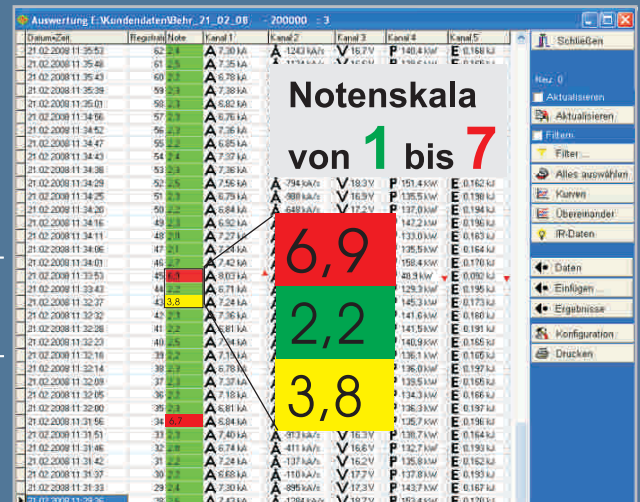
Auswertung F:\Kundendaten\Behr_21_02_08 - 200000 - 3

| Datum+Zeit | Registrat | Note | Kanal 1 | Kanal 2 | Kanal 3 | Kanal 4 | Kanal 5 |
|---|---|---|---|---|---|---|---|
| 21.02.2008 11:35:53 | 62 | 2,4 | 7,30 kA | -1243 kA/s | 16,7 V | 140,4 kW | 0,168 kJ |
| 21.02.2008 11:35:48 | 61 | 2,5 | 7,34 kA | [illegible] | 16,6 V | 138,6 kW | 0,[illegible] kJ |
| 21.02.2008 11:35:43 | 60 | 2,3 | 6,78 kA | | | | |
| 21.02.2008 11:35:39 | 59 | 2,3 | 7,38 kA | | | | |
| 21.02.2008 11:35:01 | 58 | 2,3 | 6,82 kA | | | | |
| 21.02.2008 11:34:56 | 57 | 2,3 | 6,76 kA | | | | |
| 21.02.2008 11:34:52 | 56 | 2,3 | 7,36 kA | | | | |
| 21.02.2008 11:34:47 | 55 | 2,2 | 6,85 kA | | | | |
| 21.02.2008 11:34:43 | 54 | 2,4 | 7,37 kA | | | | |
| 21.02.2008 11:34:38 | 53 | 2,3 | 6,84 kA | | | | |
| 21.02.2008 11:34:29 | 52 | 2,5 | 7,56 kA | -794 kA/s | 18,3 V | 151,4 kW | 0,162 kJ |
| 21.02.2008 11:34:25 | 51 | 2,3 | 6,79 kA | -988 kA/s | 16,9 V | 135,5 kW | 0,198 kJ |
| 21.02.2008 11:34:20 | 50 | 2,2 | 6,84 kA | -649 kA/s | 17,2 V | 137,0 kW | 0,194 kJ |
| 21.02.2008 11:34:16 | 49 | 2,3 | 6,92 kA | | | 147,2 kW | 0,156 kJ |
| 21.02.2008 11:34:11 | 48 | 2,8 | 7,27 kA | | | 133,0 kW | 0,163 kJ |
| 21.02.2008 11:34:06 | 47 | 2,1 | 7,24 kA | | | 135,5 kW | 0,164 kJ |
| 21.02.2008 11:34:01 | 46 | 2,7 | 7,27 kA | | | 158,4 kW | 0,170 kJ |
| 21.02.2008 11:33:53 | 45 | 6,9 | 8,03 kA | | | 48,9 kW | 0,092 kJ |
| 21.02.2008 11:33:43 | 44 | 2,2 | 6,71 kA | | | 129,3 kW | 0,195 kJ |
| 21.02.2008 11:32:37 | 43 | 3,8 | 7,24 kA | | | 145,3 kW | 0,173 kJ |
| 21.02.2008 11:32:32 | 42 | 2,1 | 7,36 kA | | | 141,6 kW | 0,160 kJ |
| 21.02.2008 11:32:28 | 41 | 2,2 | 6,81 kA | | | 141,5 kW | 0,191 kJ |
| 21.02.2008 11:32:23 | 40 | 2,2 | 7,40 kA | | | 140,9 kW | 0,165 kJ |
| 21.02.2008 11:32:18 | 39 | 2,2 | 7,15 kA | | | 136,1 kW | 0,165 kJ |
| 21.02.2008 11:32:14 | 38 | 2,3 | 6,78 kA | | | 136,0 kW | 0,197 kJ |
| 21.02.2008 11:32:09 | 37 | 2,3 | 7,37 kA | | | 139,5 kW | 0,165 kJ |
| 21.02.2008 11:32:05 | 36 | 2,2 | 7,18 kA | | | 134,3 kW | 0,166 kJ |
| 21.02.2008 11:32:00 | 35 | 2,3 | 6,81 kA | | | 136,3 kW | 0,197 kJ |
| 21.02.2008 11:31:56 | 34 | 6,7 | 6,84 kA | | | 135,7 kW | 0,196 kJ |
| 21.02.2008 11:31:51 | 33 | 2,3 | 7,40 kA | -313 kA/s | 17,3 V | 138,7 kW | 0,164 kJ |
| 21.02.2008 11:31:46 | 32 | 2,8 | 6,74 kA | -411 kA/s | 16,6 V | 132,7 kW | 0,193 kJ |
| 21.02.2008 11:31:42 | 31 | 2,2 | 7,24 kA | -137 kA/s | 16,2 V | 135,8 kW | 0,162 kJ |
| 21.02.2008 11:31:37 | 30 | 2,4 | 6,88 kA | -110 kA/s | 17,7 V | 137,0 kW | 0,195 kJ |
| 21.02.2008 11:31:33 | 29 | 2,4 | 7,30 kA | -895 kA/s | 17,3 V | 143,7 kW | 0,167 kJ |

Notenskala von 1 bis 7

6,9
2,2
3,8

Schließen
Neu: 0
Aktualisieren
Aktualisieren
Filtern
Filter...
Alles auswählen
Kurven
Übereinander
IR-Daten
Daten
Einfügen
Ergebnisse
Konfiguration
Drucken